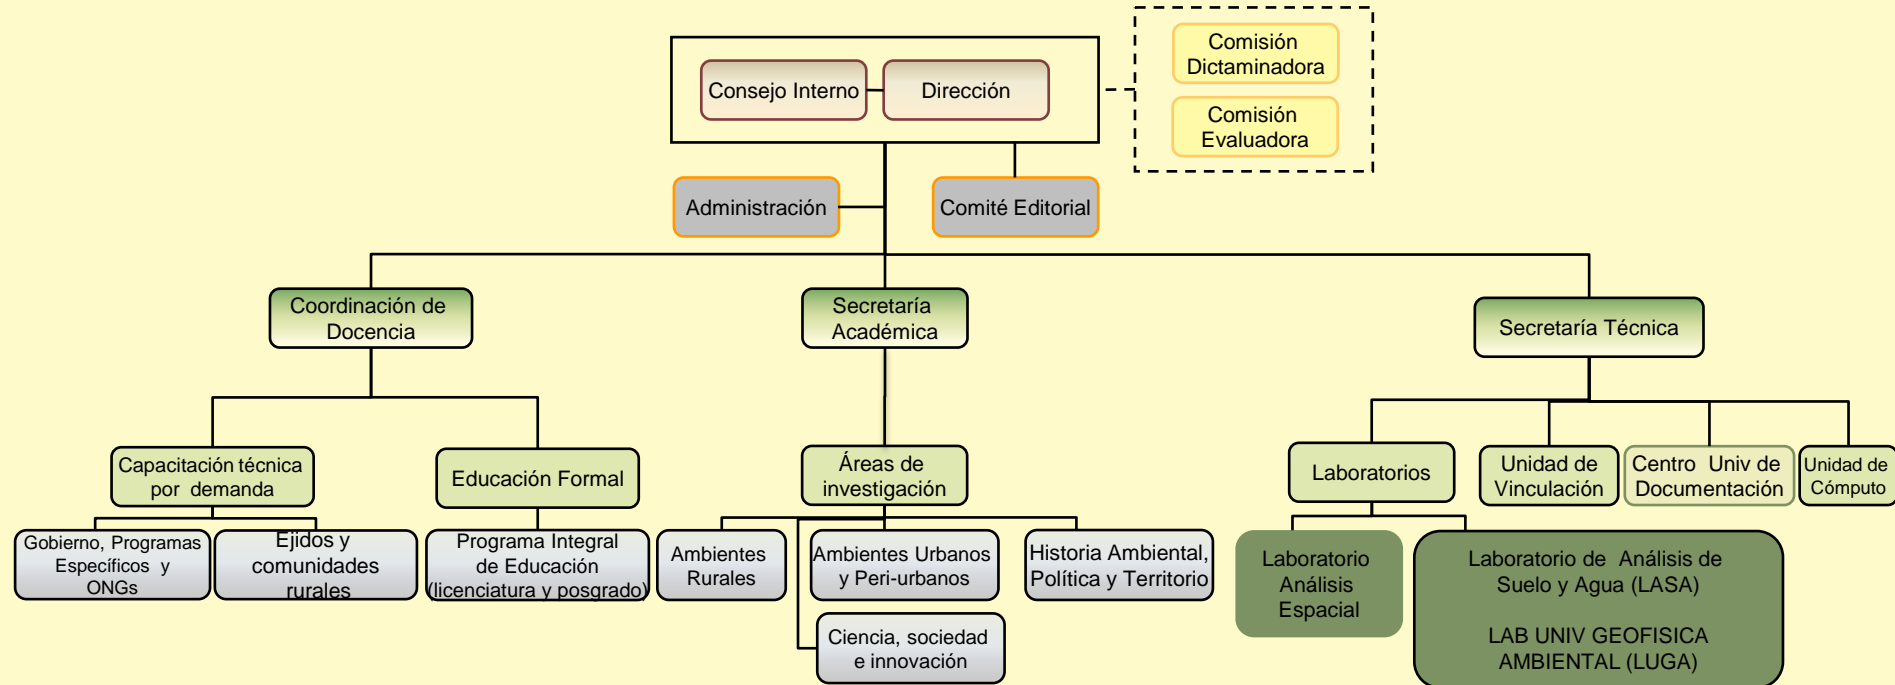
Consejo Interno

Dirección

Comisión Dictaminadora

Comisión Evaluadora

Administración

Comité Editorial

Coordinación de Docencia

Secretaría Académica

Secretaría Técnica

Capacitación técnica por demanda

Educación Formal

Áreas de investigación

Laboratorios

Unidad de Vinculación

Centro Univ de Documentación

Unidad de Cómputo

Gobierno, Programas Específicos y ONGs

Ejidos y comunidades rurales

Programa Integral de Educación (licenciatura y posgrado)

Ambientes Rurales

Ambientes Urbanos y Peri-urbanos

Historia Ambiental, Política y Territorio

Ciencia, sociedad e innovación

Laboratorio Análisis Espacial

Laboratorio de Análisis de Suelo y Agua (LASA)

LAB UNIV GEOFISICA AMBIENTAL (LUGA)